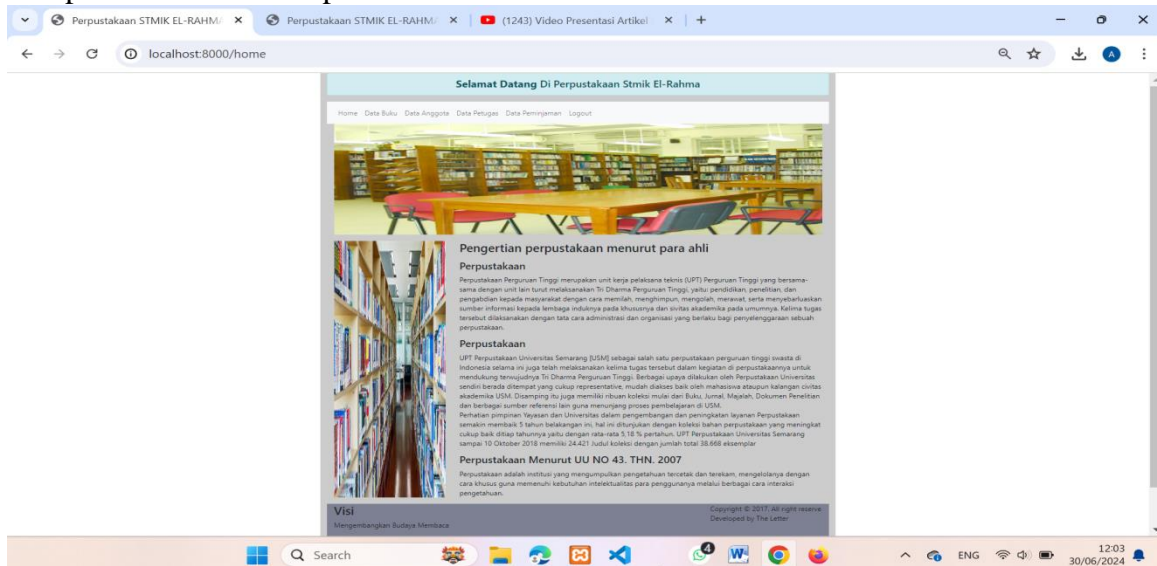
Perpustakaan STMIK EL-RAHMA ×
Perpustakaan STMIK EL-RAHMA ×
(1243) Video Presentasi Artikel ×
+

localhost:8000/home

Selamat Datang Di Perpustakaan Stmik El-Rahma

Home Data Buku Data Anggota Data Petugas Data Peminjaman Logout

Pengertian perpustakaan menurut para ahli

Perpustakaan

Perpustakaan Perguruan Tinggi merupakan unit kerja pelaksana teknis (UPT) Perguruan Tinggi yang bersama-sama dengan unit lain turut melaksanakan Tri Dharma Perguruan Tinggi, yaitu: pendidikan, penelitian, dan pengabdian kepada masyarakat dengan cara memilah, menghimpun, mengolah, merawat, serta menyebarluaskan sumber informasi kepada lembaga induknya pada khususnya dan sivitas akademika pada umumnya. Kelima tugas tersebut dilaksanakan dengan tata cara administrasi dan organisasi yang berlaku bagi penyelenggaraan sebuah perpustakaan.

Perpustakaan

UPT Perpustakaan Universitas Semarang [USM] sebagai salah satu perpustakaan perguruan tinggi swasta di Indonesia selama ini juga telah melaksanakan kelima tugas tersebut dalam kegiatan di perpustakaannya untuk mendukung terwujudnya Tri Dharma Perguruan Tinggi. Berbagai upaya dilakukan oleh Perpustakaan Universitas sendiri berada ditempat yang cukup representative, mudah diakses baik oleh mahasiswa ataupun kalangan civitas akademika USM. Disamping itu juga memiliki ribuan koleksi mulai dari Buku, Jurnal, Majalah, Dokumen Penelitian dan berbagai sumber referensi lain guna menunjang proses pembelajaran di USM.
Perhatian pimpinan Yayasan dan Universitas dalam pengembangan dan peningkatan layanan Perpustakaan semakin membaik 5 tahun belakangan ini, hal ini ditunjukan dengan koleksi bahan perpustakaan yang meningkat cukup baik ditiap tahunnya yaitu dengan rata-rata 5,18 % pertahun. UPT Perpustakaan Universitas Semarang sampai 10 Oktober 2018 memiliki 24.421 Judul koleksi dengan jumlah total 38.668 eksemplar

Perpustakaan Menurut UU NO 43. THN. 2007

Perpustakaan adalah institusi yang mengumpulkan pengetahuan tercetak dan terekam, mengelolanya dengan cara khusus guna memenuhi kebutuhan intelektualitas para penggunanya melalui berbagai cara interaksi pengetahuan.

Visi
Mengembangkan Budaya Membaca

Copyright © 2017, All right reserve
Developed by The Letter

Search
ENG
12:03
30/06/2024